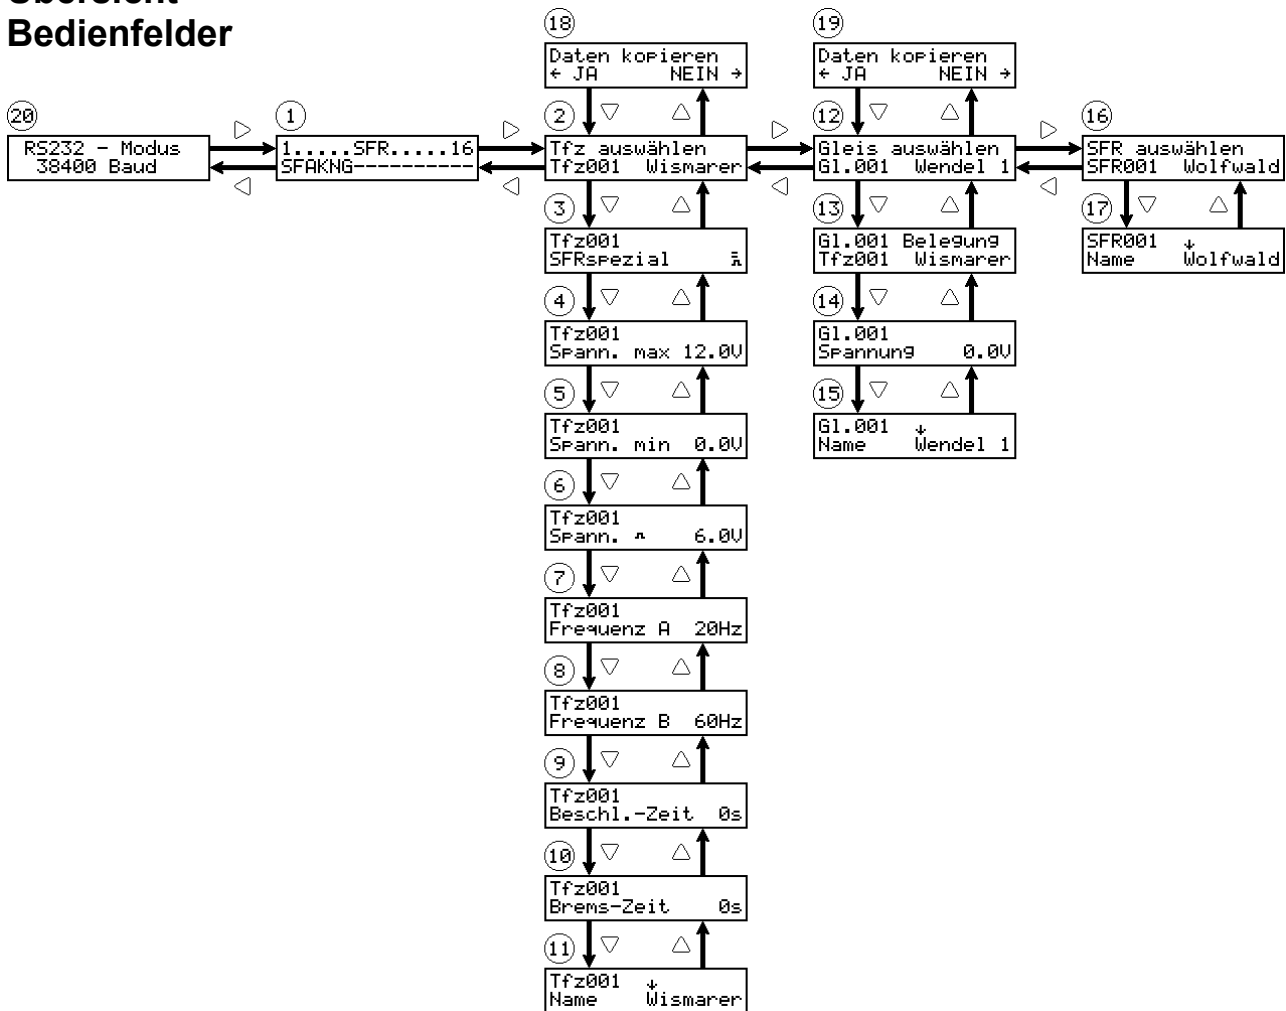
Bedienfelder

⑳
RS232 - Modus
38400 Baud

①
1.....SFR.....16
SFAKNG----------

⑱
Daten kopieren
← JA NEIN →

②
Tfz auswählen
Tfz001 Wismarer

③
Tfz001
SFRspezial

④
Tfz001
Spann. max 12.0V

⑤
Tfz001
Spann. min 0.0V

⑥
Tfz001
Spann. ^ 6.0V

⑦
Tfz001
Frequenz A 20Hz

⑧
Tfz001
Frequenz B 60Hz

⑨
Tfz001
Beschl.-Zeit 0s

⑩
Tfz001
Brems-Zeit 0s

⑪
Tfz001
Name Wismarer

⑲
Daten kopieren
← JA NEIN →

⑫
Gleis auswählen
Gl.001 Wendel 1

⑬
Gl.001 Belegung
Tfz001 Wismarer

⑭
Gl.001
Spannung 0.0V

⑮
Gl.001
Name Wendel 1

⑯
SFR auswählen
SFR001 Wolfwald

⑰
SFR001
Name Wolfwald